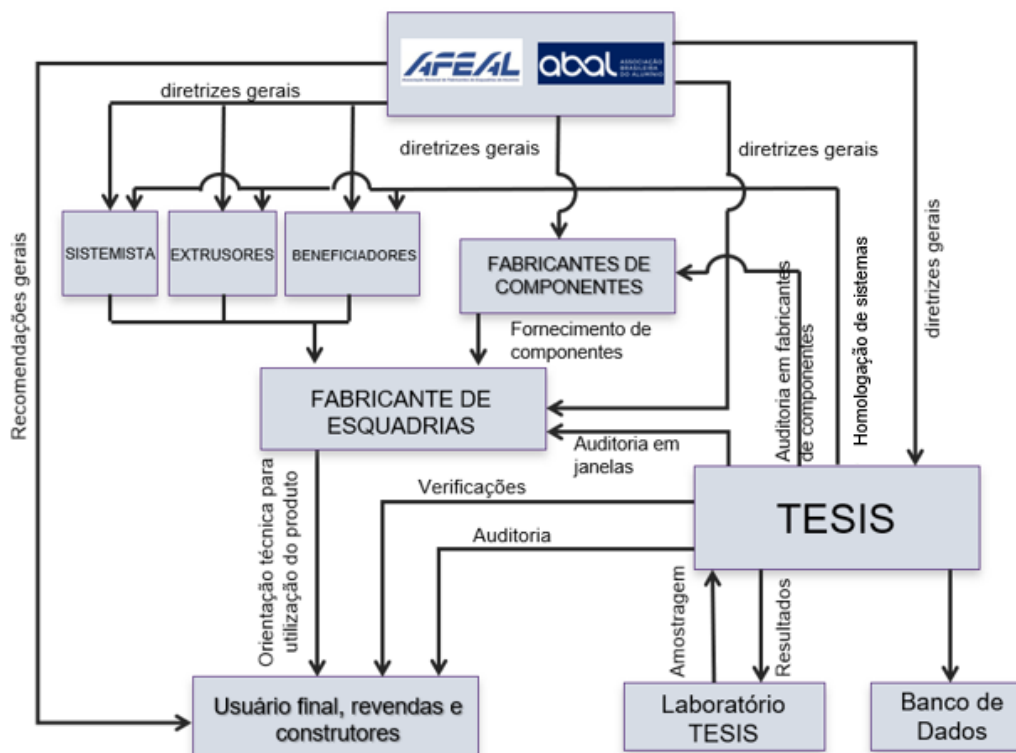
AFEAL
abal ASSOCIAÇÃO BRASILEIRA DO ALUMÍNIO

diretrizes gerais

diretrizes gerais

diretrizes gerais

diretrizes gerais

Recomendações gerais

SISTEMISTA

EXTRUSORES

BENEFICIADORES

FABRICANTES DE COMPONENTES

Fornecimento de componentes

Auditoria em fabricantes de componentes

Homologação de sistemas

FABRICANTE DE ESQUADRIAS

Auditoria em janelas

Orientação técnica para utilização do produto

Verificações

Auditoria

TESIS

Amostragem

Resultados

Usuário final, revendas e construtores

Laboratório TESIS

Banco de Dados